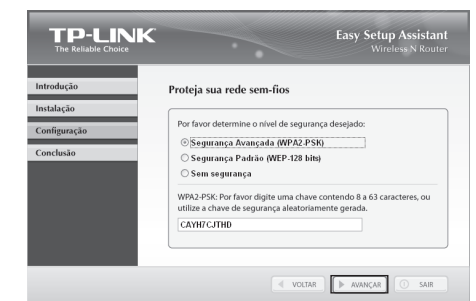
TP-LINK
The Reliable Choice

Easy Setup Assistant
Wireless N Router

Introdução
Instalação
Configuração
Conclusão

Proteja sua rede sem-fios

Por favor determine o nível de segurança desejado:

Segurança Avançada (WPA2-PSK)
Segurança Padrão (WEP-128 bits)
Sem segurança

WPA2-PSK: Por favor digite uma chave contendo 8 a 63 caracteres, ou utilize a chave de segurança aleatoriamente gerada.

CAYH7CJTHD

VOLTAR
AVANÇAR
SAIR